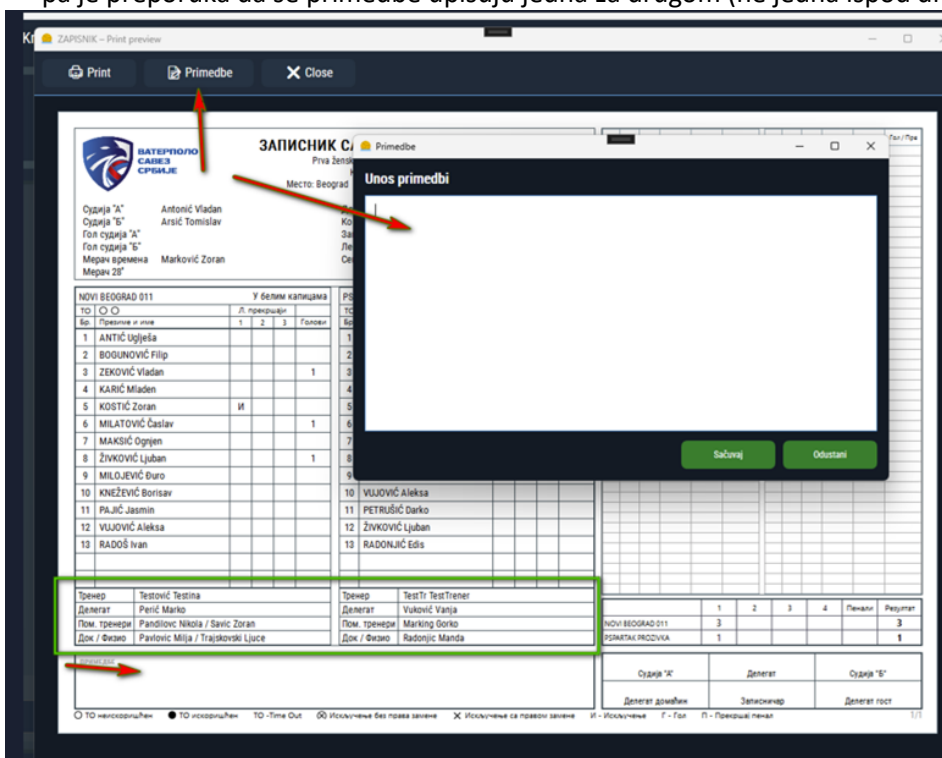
pa je preporuka da se primedbe upisuju jedna za drugom (ne jedna ispod d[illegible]

ZAPISNIK – Print preview

Print
Primedbe
Close

ВАТЕРПОЛО САВЕЗ СРБИЈЕ

ЗАПИСНИК С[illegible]
Prva žensk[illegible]

Место: Beograd

Судија "А" Antonić Vladan
Судија "Б" Arsić Tomislav
Гол судија "А"
Гол судија "Б"
Мерач времена Marković Zoran
Мерач 28"

Primedbe

Unos primedbi

Sačuvaj
Odustani

NOVI BEOGRAD 011 У белим капицама

| Бр. | Презиме и име | 1 | 2 | 3 | Голови |
|---|---|---|---|---|---|
| 1 | ANTIĆ Uglješa | | | | |
| 2 | BOGUNOVIĆ Filip | | | | |
| 3 | ZEKOVIĆ Vladan | | | | 1 |
| 4 | KARIĆ Mladen | | | | |
| 5 | KOSTIĆ Zoran | И | | | |
| 6 | MILATOVIĆ Časlav | | | | 1 |
| 7 | MAKSIĆ Ognjen | | | | |
| 8 | ŽIVKOVIĆ Ljuban | | | | 1 |
| 9 | MILOJEVIĆ Đuro | | | | |
| 10 | KNEŽEVIĆ Borisav | | | | |
| 11 | PAJIĆ Jasmin | | | | |
| 12 | VUJOVIĆ Aleksa | | | | |
| 13 | RADOŠ Ivan | | | | |

| 10 | VUJOVIĆ Aleksa |
|---|---|
| 11 | PETRUŠIĆ Darko |
| 12 | ŽIVKOVIĆ Ljuban |
| 13 | RADONJIĆ Edis |

| Тренер | Testović Testina | Тренер | TestTr TestTrener |
|---|---|---|---|
| Делегат | Perić Marko | Делегат | Vuković Vanja |
| Пом. тренери | Pandilovc Nikola / Savic Zoran | Пом. тренери | Marking Gorko |
| Док / Физио | Pavlovic Milja / Trajskovski Ljuce | Док / Физио | Radonjic Manda |

| | 1 | 2 | 3 | 4 | Пенали | Резултат |
|---|---|---|---|---|---|---|
| NOVI BEOGRAD 011 | 3 | | | | | 3 |
| PSPARTAK PROZIVKA | 1 | | | | | 1 |

Судија "А" Делегат Судија "Б"
Делегат домаћин Записничар Делегат гост

ТО неискоришћен ТО искоришћен ТО -Time Out Искључење без права замене Искључење са правом замене И - Искључење Г - Гол П - Прекршај пенал 1/1